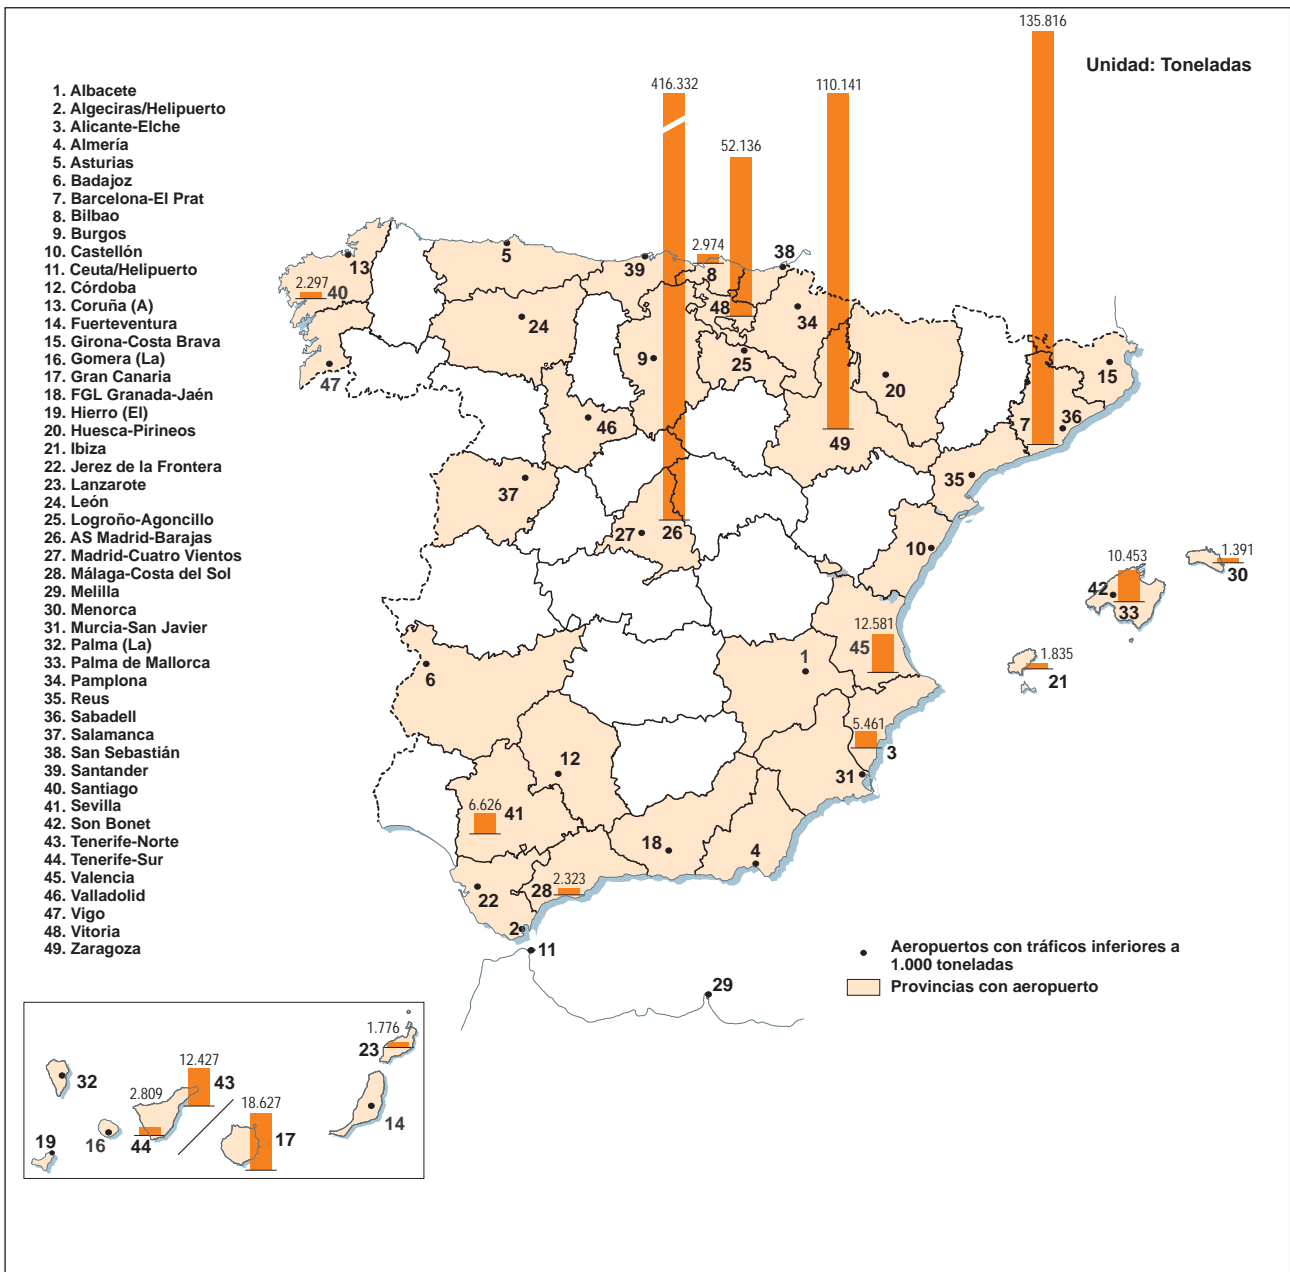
Unidad: Toneladas

1. Albacete
2. Algeciras/Helipuerto
3. Alicante-Elche
4. Almería
5. Asturias
6. Badajoz
7. Barcelona-El Prat
8. Bilbao
9. Burgos
10. Castellón
11. Ceuta/Helipuerto
12. Córdoba
13. Coruña (A)
14. Fuerteventura
15. Girona-Costa Brava
16. Gomera (La)
17. Gran Canaria
18. FGL Granada-Jaén
19. Hierro (El)
20. Huesca-Pirineos
21. Ibiza
22. Jerez de la Frontera
23. Lanzarote
24. León
25. Logroño-Agoncillo
26. AS Madrid-Barajas
27. Madrid-Cuatro Vientos
28. Málaga-Costa del Sol
29. Melilla
30. Menorca
31. Murcia-San Javier
32. Palma (La)
33. Palma de Mallorca
34. Pamplona
35. Reus
36. Sabadell
37. Salamanca
38. San Sebastián
39. Santander
40. Santiago
41. Sevilla
42. Son Bonet
43. Tenerife-Norte
44. Tenerife-Sur
45. Valencia
46. Valladolid
47. Vigo
48. Vitoria
49. Zaragoza

416.332
52.136
110.141
135.816
2.974
2.297
13
5
39
8
38
40
48
24
34
9
25
15
20
47
36
7
46
49
37
35
27
26
10
10.453
1.391
42
33
30
12.581
45
1.835
1
21
6
5.461
3
12
31
6.626
41
18
4
2.323
28
22
2
11
29

Aeropuertos con tráficos inferiores a 1.000 toneladas
Provincias con aeropuerto

1.776
23
12.427
32
43
2.809
18.627
17
14
19
16
44